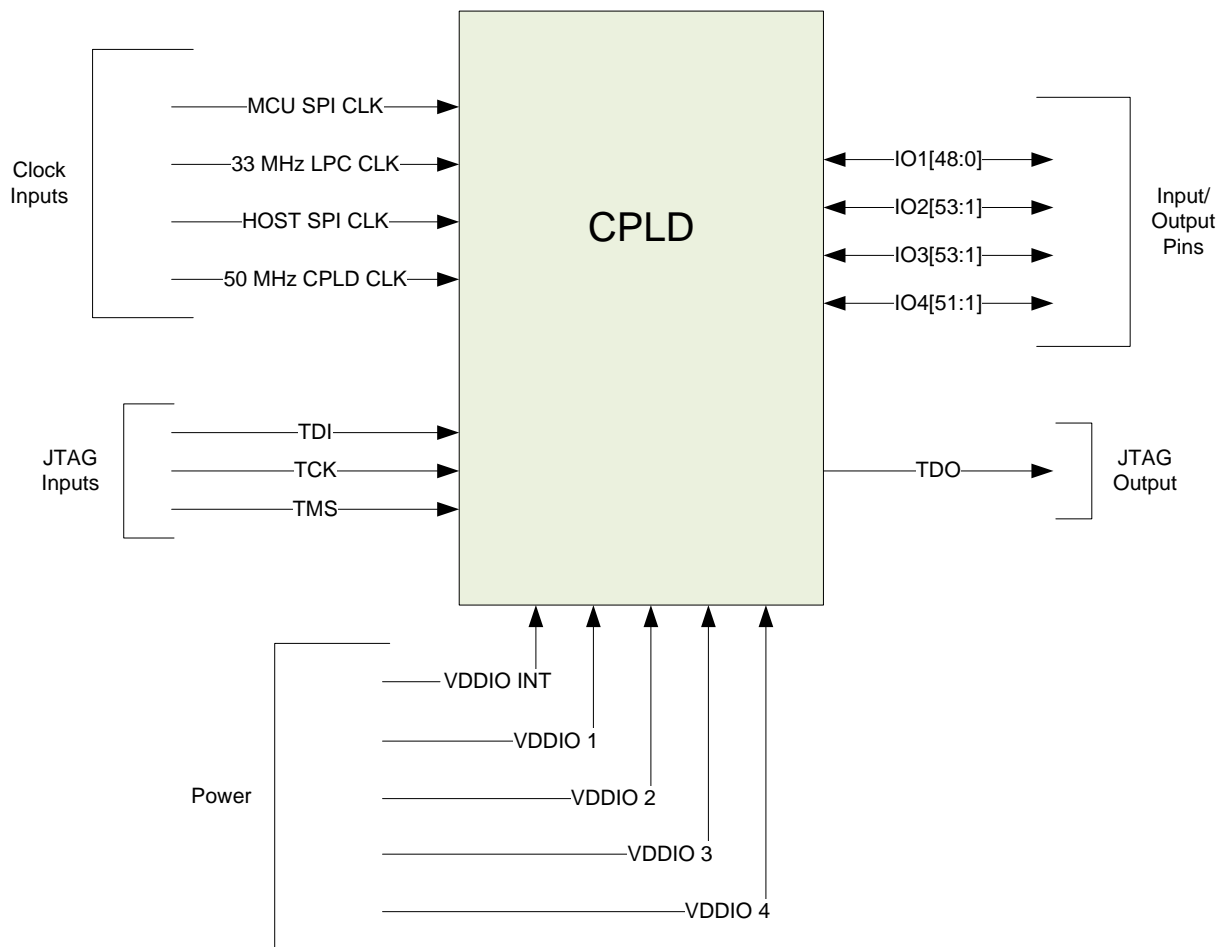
Clock Inputs

MCU SPI CLK

33 MHz LPC CLK

HOST SPI CLK

50 MHz CPLD CLK

CPLD

IO1[48:0]

IO2[53:1]

IO3[53:1]

IO4[51:1]

Input/ Output Pins

JTAG Inputs

TDI

TCK

TMS

TDO

JTAG Output

Power

VDDIO INT

VDDIO 1

VDDIO 2

VDDIO 3

VDDIO 4